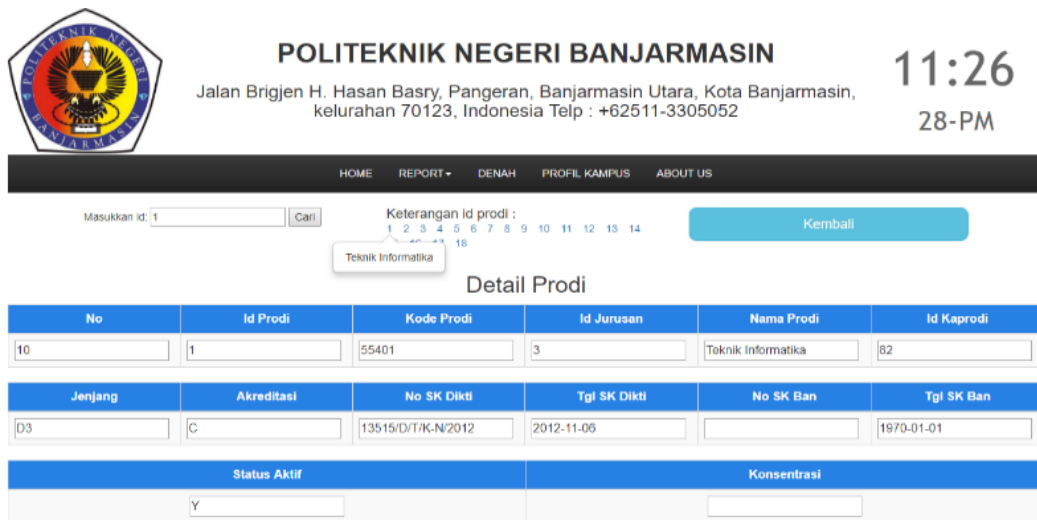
POLITEKNIK NEGERI BANJARMASIN

POLITEKNIK NEGERI BANJARMASIN

Jalan Brigjen H. Hasan Basry, Pangeran, Banjarmasin Utara, Kota Banjarmasin, kelurahan 70123, Indonesia Telp : +62511-3305052

11:26
28-PM

HOME REPORT▾ DENAH PROFIL KAMPUS ABOUT US

Masukkan id: 1 Cari

Keterangan id prodi :
1 2 3 4 5 6 7 8 9 10 11 12 13 14 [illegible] 16 17 18

Teknik Informatika

Kembali

Detail Prodi

| No | Id Prodi | Kode Prodi | Id Jurusan | Nama Prodi | Id Kaprodi |
|---|---|---|---|---|---|
| 10 | 1 | 55401 | 3 | Teknik Informatika | 82 |

| Jenjang | Akreditasi | No SK Dikti | Tgl SK Dikti | No SK Ban | Tgl SK Ban |
|---|---|---|---|---|---|
| D3 | C | 13515/D/T/K-N/2012 | 2012-11-06 | | 1970-01-01 |

| Status Aktif | Konsentrasi |
|---|---|
| Y | |